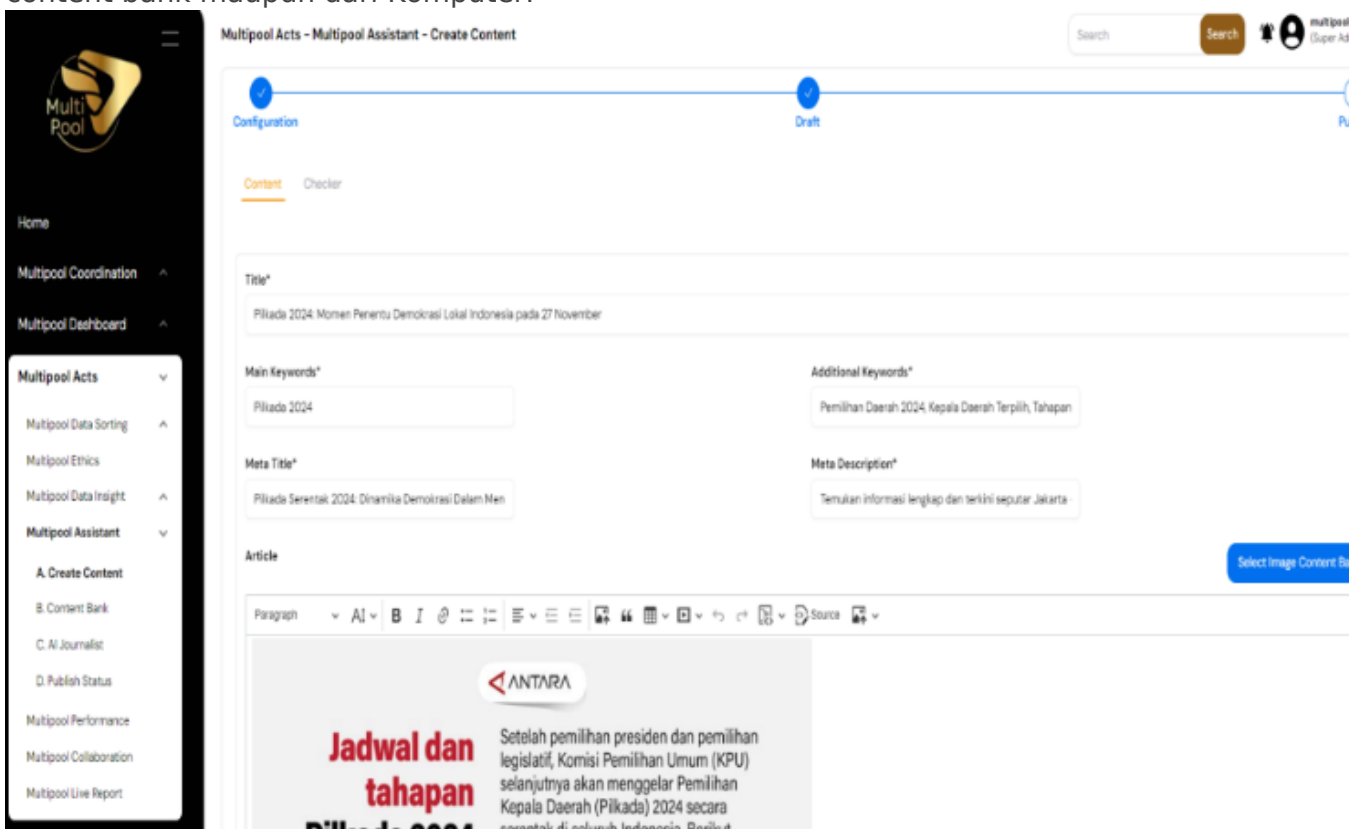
content bank maupun dari Komputer.

Multi Pool

Home

Multipool Coordination

Multipool Dashboard

Multipool Acts

Multipool Data Sorting

Multipool Ethics

Multipool Data Insight

Multipool Assistant

A. Create Content

B. Content Bank

C. AI Journalist

D. Publish Status

Multipool Performance

Multipool Collaboration

Multipool Live Report

Multipool Acts - Multipool Assistant - Create Content

Search

Search

multipool (Super Ad

Configuration

Draft

Pu

Content

Checker

Title*

Pilkada 2024: Momen Penentu Demokrasi Lokal Indonesia pada 27 November

Main Keywords*

Pilkada 2024

Additional Keywords*

Pemilihan Daerah 2024, Kepala Daerah Terpilih, Tahapan

Meta Title*

Pilkada Serentak 2024: Dinamika Demokrasi Dalam Men

Meta Description*

Temukan informasi lengkap dan terkini seputar Jakarta -

Article

Select Image Content Ba

Paragraph

Source

ANTARA

Jadwal dan tahapan Pilkada 2024

Setelah pemilihan presiden dan pemilihan legislatif, Komisi Pemilihan Umum (KPU) selanjutnya akan menggelar Pemilihan Kepala Daerah (Pilkada) 2024 secara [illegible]